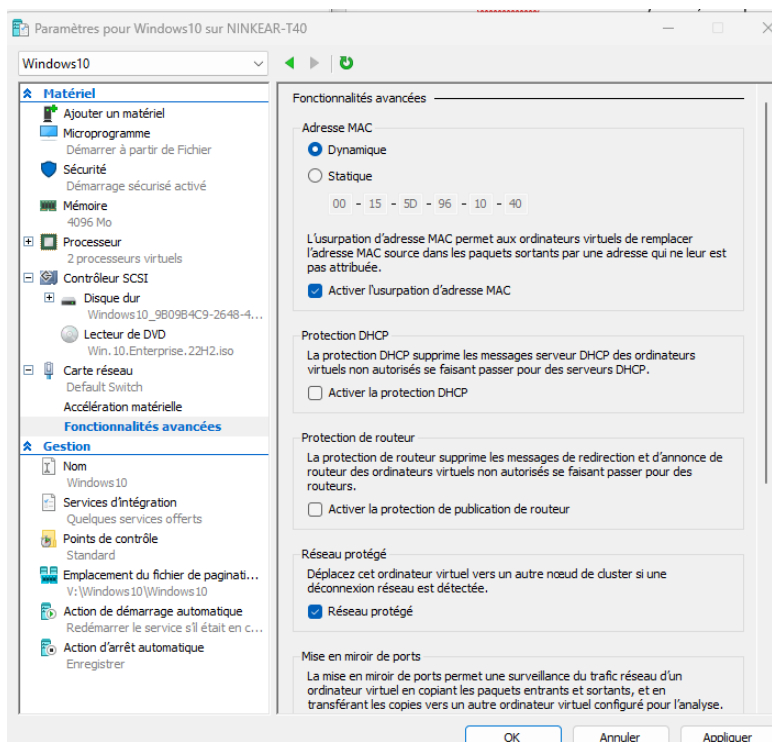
Paramètres pour Windows10 sur NINKEAR-T40

Windows10

Matériel
Ajouter un matériel
Microprogramme
Démarrer à partir de Fichier
Sécurité
Démarrage sécurisé activé
Mémoire
4096 Mo
Processeur
2 processeurs virtuels
Contrôleur SCSI
Disque dur
Windows10_9B09B4C9-2648-4...
Lecteur de DVD
Win.10.Enterprise.22H2.iso
Carte réseau
Default Switch
Accélération matérielle
Fonctionnalités avancées
Gestion
Nom
Windows10
Services d'intégration
Quelques services offerts
Points de contrôle
Standard
Emplacement du fichier de paginati...
V:\Windows10\Windows10
Action de démarrage automatique
Redémarrer le service s'il était en c...
Action d'arrêt automatique
Enregistrer

Fonctionnalités avancées

Adresse MAC
Dynamique
Statique
00 - 15 - 5D - 96 - 10 - 40

L'usurpation d'adresse MAC permet aux ordinateurs virtuels de remplacer l'adresse MAC source dans les paquets sortants par une adresse qui ne leur est pas attribuée.
Activer l'usurpation d'adresse MAC

Protection DHCP
La protection DHCP supprime les messages serveur DHCP des ordinateurs virtuels non autorisés se faisant passer pour des serveurs DHCP.
Activer la protection DHCP

Protection de routeur
La protection de routeur supprime les messages de redirection et d'annonce de routeur des ordinateurs virtuels non autorisés se faisant passer pour des routeurs.
Activer la protection de publication de routeur

Réseau protégé
Déplacez cet ordinateur virtuel vers un autre nœud de cluster si une déconnexion réseau est détectée.
Réseau protégé

Mise en miroir de ports
La mise en miroir de ports permet une surveillance du trafic réseau d'un ordinateur virtuel en copiant les paquets entrants et sortants, et en transférant les copies vers un autre ordinateur virtuel configuré pour l'analyse.

OK
Annuler
Appliquer